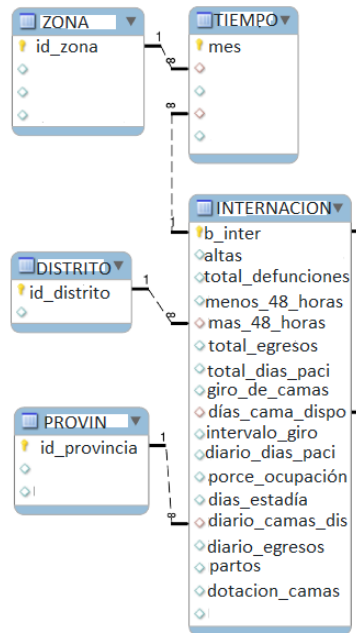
ZONA
id_zona

TIEMPO
mes

1
8
8
1

INTERNACION
b_inter
altas
total_defunciones
menos_48_horas
mas_48_horas
total_egresos
total_dias_paci
giro_de_camas
días_cama_dispo
intervalo_giro
diario_dias_paci
porce_ocupación
dias_estadía
diario_camas_dis
diario_egresos
partos
dotacion_camas

DISTRITO
id_distrito

1
8

PROVIN
id_provincia

1
8